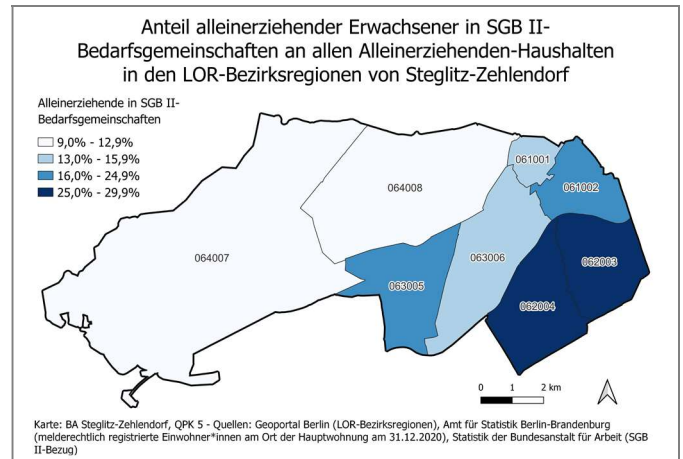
Anteil alleinerziehender Erwachsener in SGB II-Bedarfsgemeinschaften an allen Alleinerziehenden-Haushalten in den LOR-Bezirksregionen von Steglitz-Zehlendorf

Alleinerziehende in SGB II-Bedarfsgemeinschaften

9,0% - 12,9%
13,0% - 15,9%
16,0% - 24,9%
25,0% - 29,9%

064008
061001
061002
064007
063006
062003
063005
062004

0 1 2 km

Karte: BA Steglitz-Zehlendorf, QPK 5 - Quellen: Geoportal Berlin (LOR-Bezirksregionen), Amt für Statistik Berlin-Brandenburg (melderechtlich registrierte Einwohner*innen am Ort der Hauptwohnung am 31.12.2020), Statistik der Bundesanstalt für Arbeit (SGB II-Bezug)